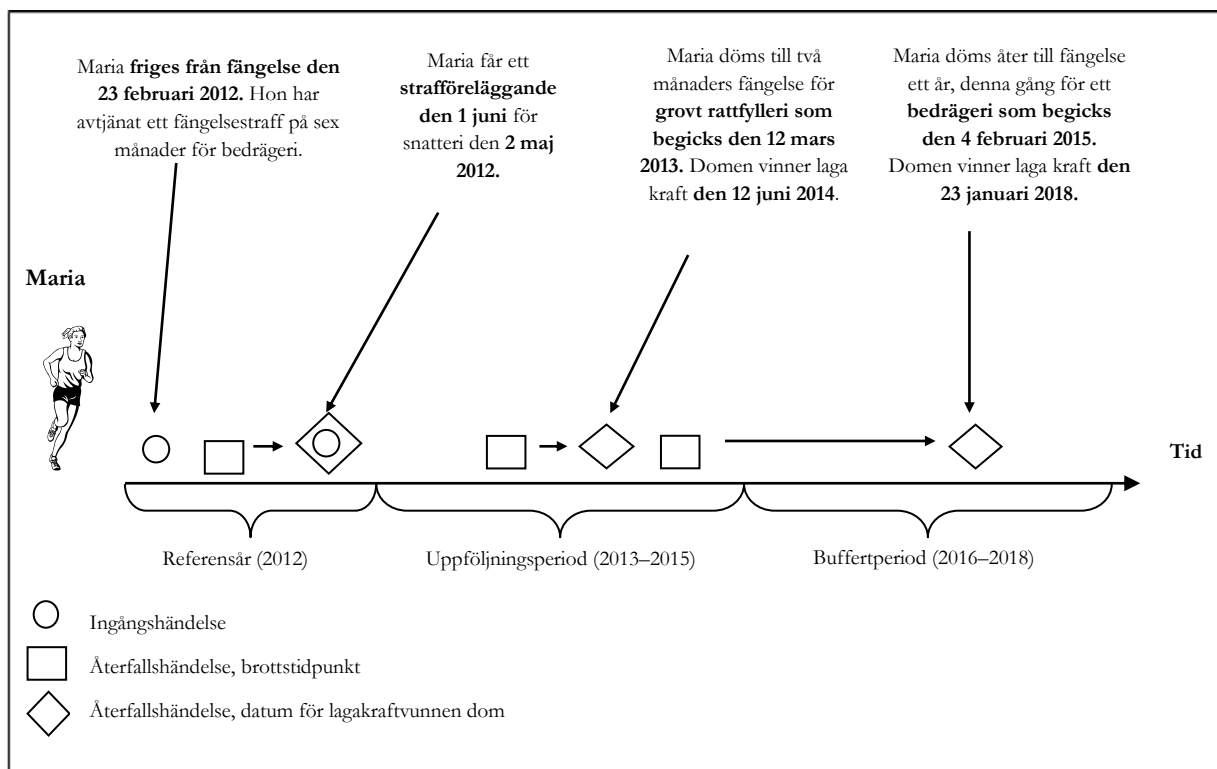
Maria friges från fängelse den 23 februari 2012. Hon har avtjänat ett fängelsestraff på sex månader för bedrägeri.

Maria får ett strafföreläggande den 1 juni för snatteri den 2 maj 2012.

Maria döms till två månaders fängelse för grovt rattfylleri som begicks den 12 mars 2013. Domen vinner laga kraft den 12 juni 2014.

Maria döms åter till fängelse ett år, denna gång för ett bedrägeri som begicks den 4 februari 2015. Domen vinner laga kraft den 23 januari 2018.

Maria

Tid

Referensår (2012)

Uppföljningsperiod (2013–2015)

Buffertperiod (2016–2018)

Ingångshändelse

Återfallshändelse, brottstidpunkt

Återfallshändelse, datum för lagakraftvunnen dom